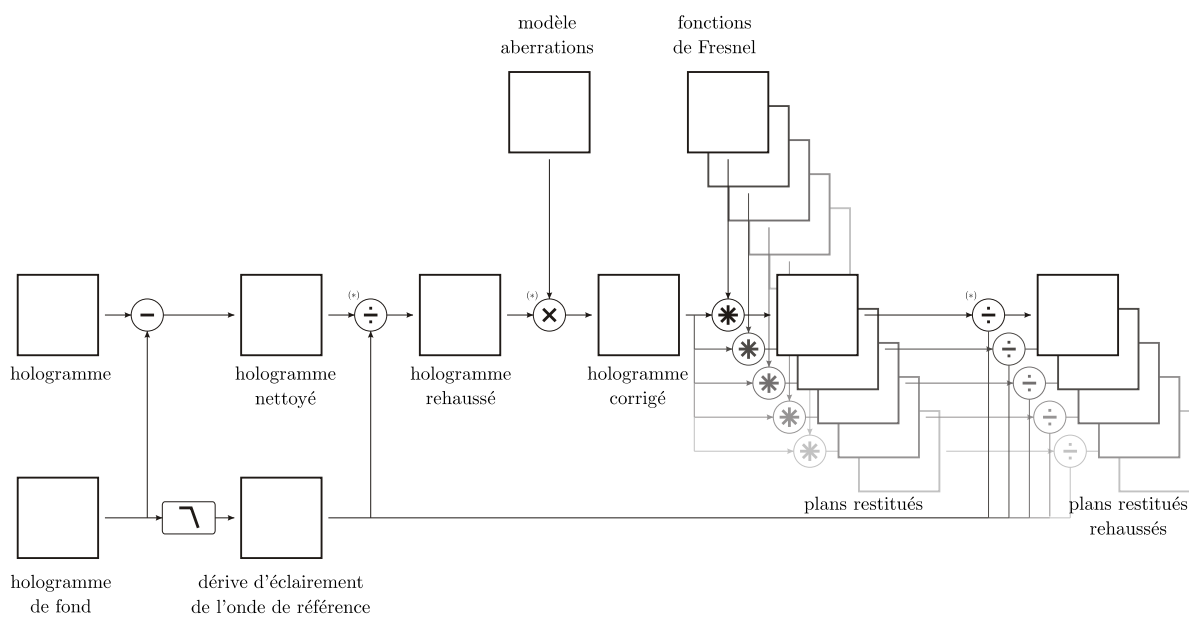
modèle aberrations

fonctions de Fresnel

(*)

(*)

(*)

hologramme

hologramme nettoyé

hologramme rehaussé

hologramme corrigé

plans restitués

plans restitués rehaussés

hologramme de fond

dérive d'éclairement de l'onde de référence